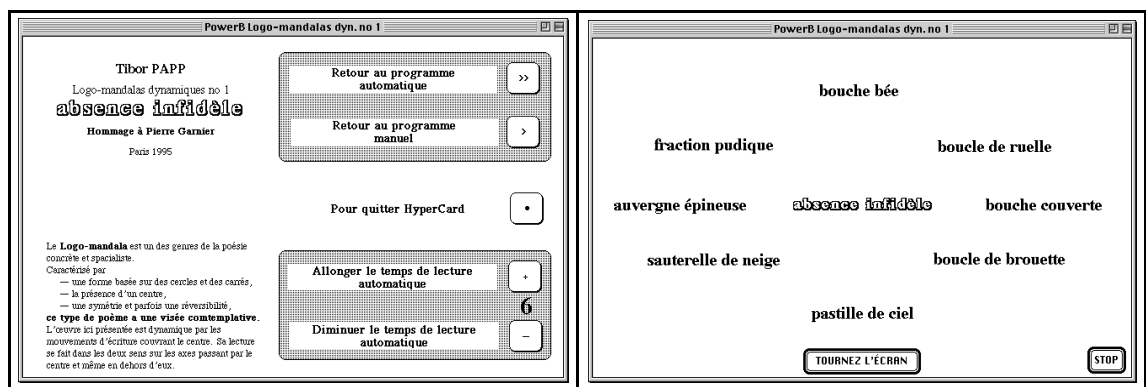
PowerB Logo-mandalas dyn. no 1

Tibor PAPP

Logo-mandalas dynamiques no 1

absence infidèle

Hommage à Pierre Garnier

Paris 1995

Retour au programme automatique

>>

Retour au programme manuel

>

Pour quitter HyperCard

•

Le **Logo-mandala** est un des genres de la poésie concrète et spacialiste.
Caractérisé par
— une forme basée sur des cercles et des carrés,
— la présence d'un centre,
— une symétrie et parfois une réversibilité,
**ce type de poème a une visée contemplative.**
L'œuvre ici présentée est dynamique par les mouvements d'écriture couvrant le centre. Sa lecture se fait dans les deux sens sur les axes passant par le centre et même en dehors d'eux.

Allonger le temps de lecture automatique

+

6

Diminuer le temps de lecture automatique

–

PowerB Logo-mandalas dyn. no 1

bouche bée

fraction pudique

boucle de ruelle

auvergne épineuse

absence infidèle

bouche couverte

sauterelle de neige

boucle de brouette

pastille de ciel

TOURNEZ L'ÉCRAN

STOP